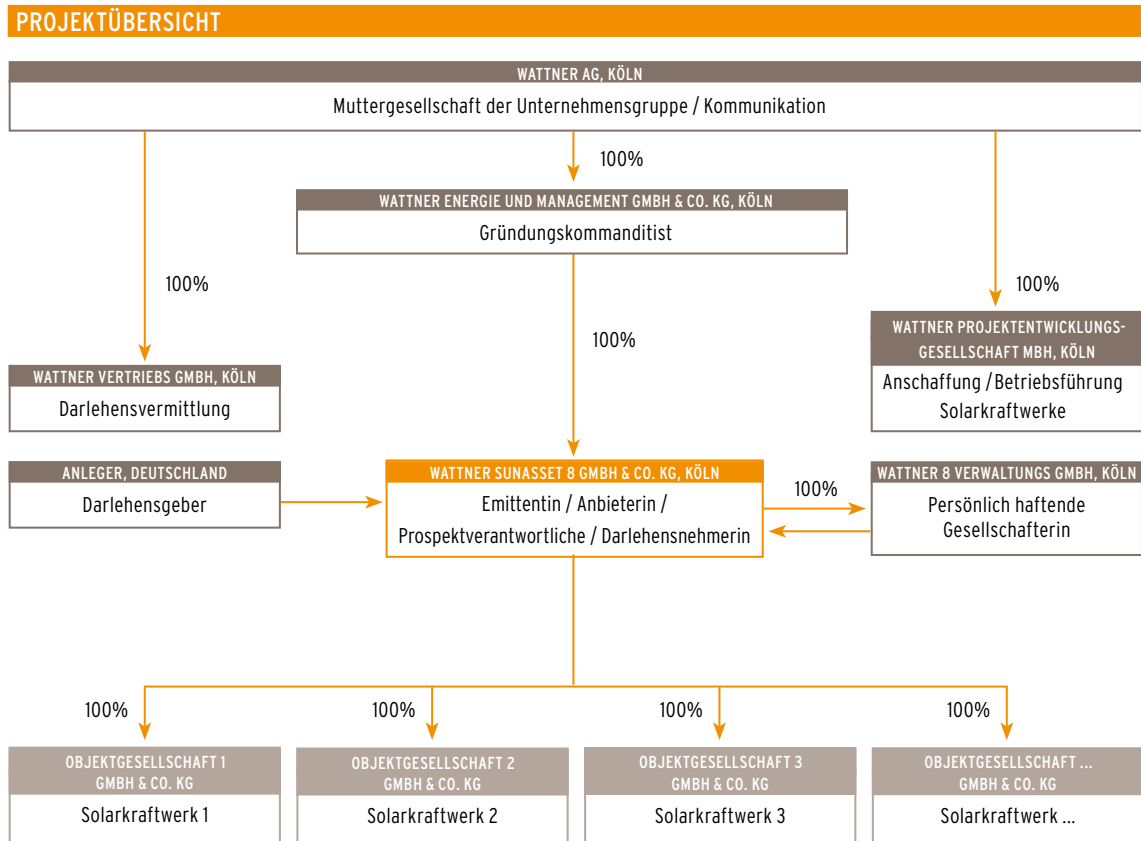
PROJEKTÜBERSICHT

WATTNER AG, KÖLN
Muttergesellschaft der Unternehmensgruppe / Kommunikation

100%

WATTNER ENERGIE UND MANAGEMENT GMBH & CO. KG, KÖLN
Gründungskommanditist

100%

100%

100%

WATTNER PROJEKTENTWICKLUNGSGESELLSCHAFT MBH, KÖLN
Anschaffung / Betriebsführung Solarkraftwerke

WATTNER VERTRIEBS GMBH, KÖLN
Darlehensvermittlung

ANLEGER, DEUTSCHLAND
Darlehensgeber

WATTNER SUNASSET 8 GMBH & CO. KG, KÖLN
Emittentin / Anbieterin / Prospektverantwortliche / Darlehensnehmerin

100%

WATTNER 8 VERWALTUNGS GMBH, KÖLN
Persönlich haftende Gesellschafterin

100%

100%

100%

100%

OBJEKTGESELLSCHAFT 1 GMBH & CO. KG
Solarkraftwerk 1

OBJEKTGESELLSCHAFT 2 GMBH & CO. KG
Solarkraftwerk 2

OBJEKTGESELLSCHAFT 3 GMBH & CO. KG
Solarkraftwerk 3

OBJEKTGESELLSCHAFT ... GMBH & CO. KG
Solarkraftwerk ...